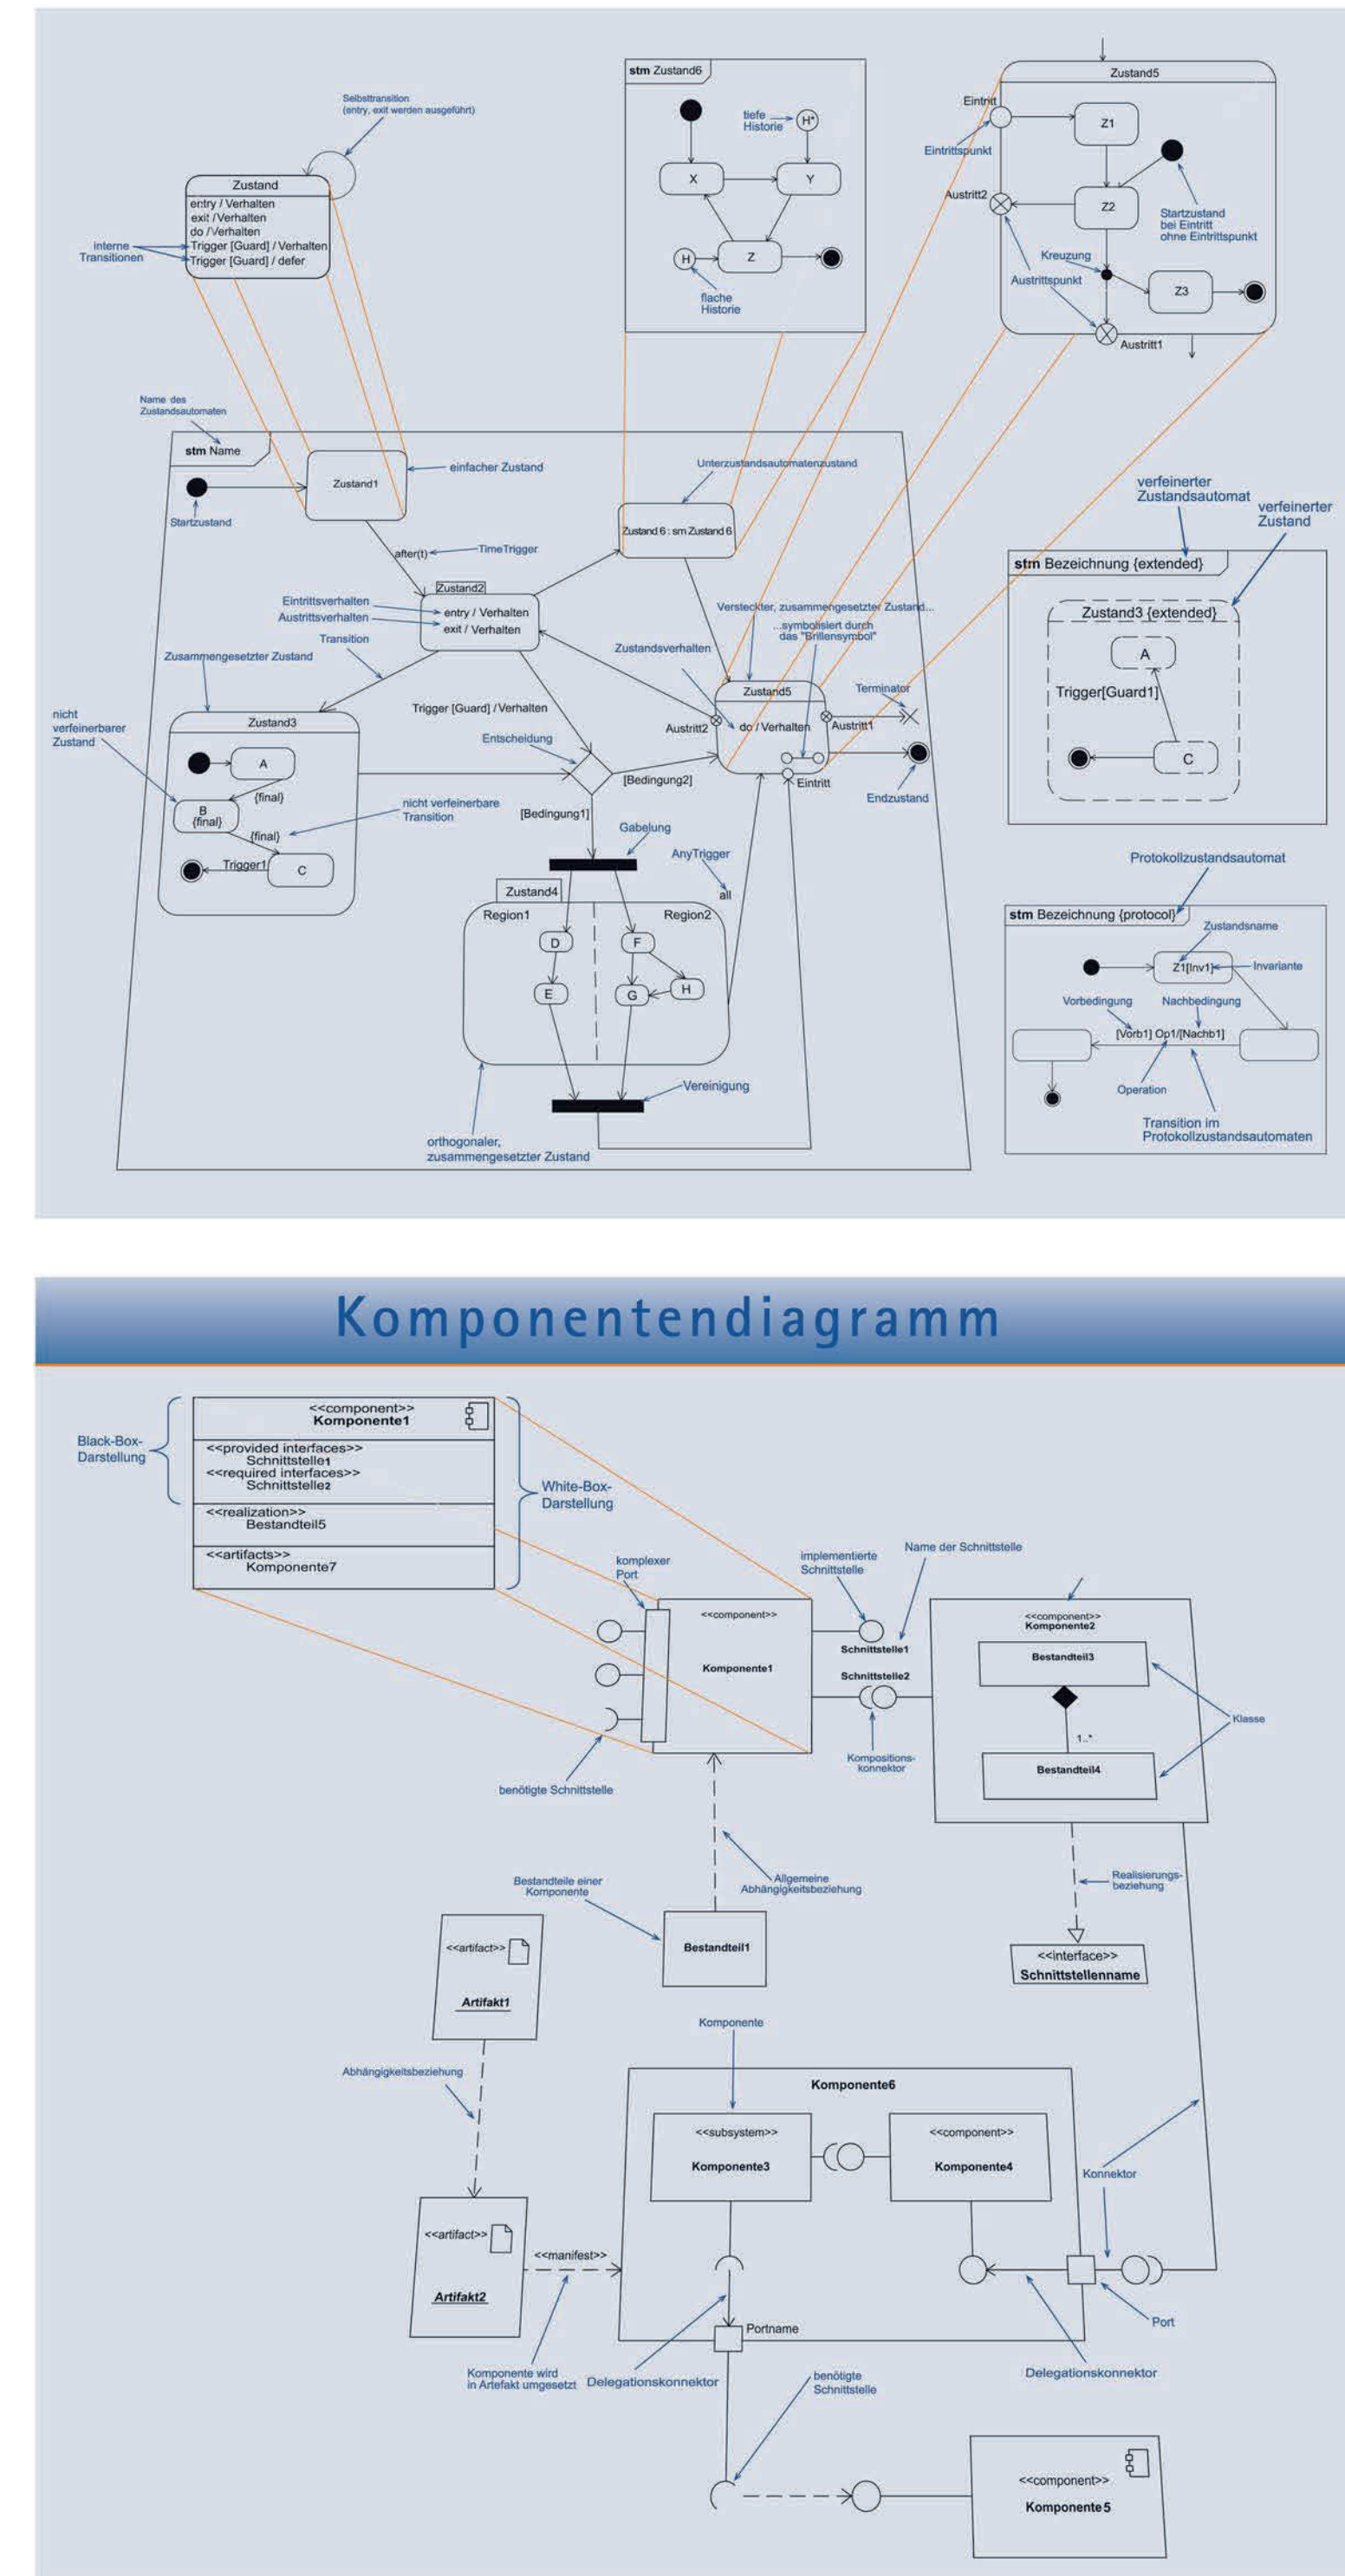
Selbsttransition
(entry, exit werden ausgeführt)

Zustand
entry / Verhalten
exit / Verhalten
do / Verhalten
Trigger [Guard] / Verhalten
Trigger [Guard] / defer

interne Transitionen

stm Zustand6
tiefe Historie
H*
X
Y
Z
H
flache Historie

Zustand5
Eintritt
Eintrittspunkt
Z1
Z2
Austritt2
Startzustand bei Eintritt ohne Eintrittspunkt
Kreuzung
Austrittspunkt
Z3
Austritt1

Name des Zustandsautomaten
stm Name
Zustand1
einfacher Zustand
Startzustand
after(t)
TimeTrigger
Unterzustandsautomatenzustand
Zustand 6 : sm Zustand 6
Zustand2
Eintrittsverhalten
Austrittsverhalten
entry / Verhalten
exit / Verhalten
Transition
Zusammengesetzter Zustand
Versteckter, zusammengesetzter Zustand...
...symbolisiert durch das "Brillensymbol"
Zustandsverhalten
Zustand5
Terminator
Austritt2
do / Verhalten
Austritt1
Eintritt
Endzustand
nicht verfeinerbarer Zustand
Zustand3
Trigger [Guard] / Verhalten
Entscheidung
A
{final}
B
{final}
{final}
nicht verfeinerbare Transition
Trigger1
C
[Bedingung2]
[Bedingung1]
Gabelung
AnyTrigger
all
Zustand4
Region1
Region2
D
F
E
G
H
Vereinigung
orthogonaler, zusammengesetzter Zustand

verfeinerter Zustandsautomat
verfeinerter Zustand
stm Bezeichnung {extended}
Zustand3 {extended}
A
Trigger[Guard1]
C

Protokollzustandsautomat
stm Bezeichnung {protocol}
Zustandsname
Z1[Inv1]
Invariante
Vorbedingung
Nachbedingung
[Vorb1] Op1/[Nachb1]
Operation
Transition im Protokollzustandsautomaten

Komponentendiagramm

Black-Box-Darstellung
<<component>>
Komponente1
<<provided interfaces>>
Schnittstelle1
<<required interfaces>>
Schnittstelle2
<<realization>>
Bestandteil5
<<artifacts>>
Komponente7
White-Box-Darstellung

komplexer Port
implementierte Schnittstelle
Name der Schnittstelle
<<component>>
Komponente1
Schnittstelle1
Schnittstelle2
<<component>>
Komponente2
Bestandteil3
1..*
Bestandteil4
Klasse
Kompositionskonnektor
benötigte Schnittstelle
Allgemeine Abhängigkeitsbeziehung
Bestandteile einer Komponente
Bestandteil1
Realisierungsbeziehung
<<interface>>
Schnittstellenname
<<artifact>>
Artifakt1
Komponente
Abhängigkeitsbeziehung
Komponente6
<<subsystem>>
Komponente3
<<component>>
Komponente4
Konnektor
<<artifact>>
Artifakt2
<<manifest>>
Portname
Port
Komponente wird in Artefakt umgesetzt
Delegationskonnektor
Delegationskonnektor
benötigte Schnittstelle
<<component>>
Komponente 5